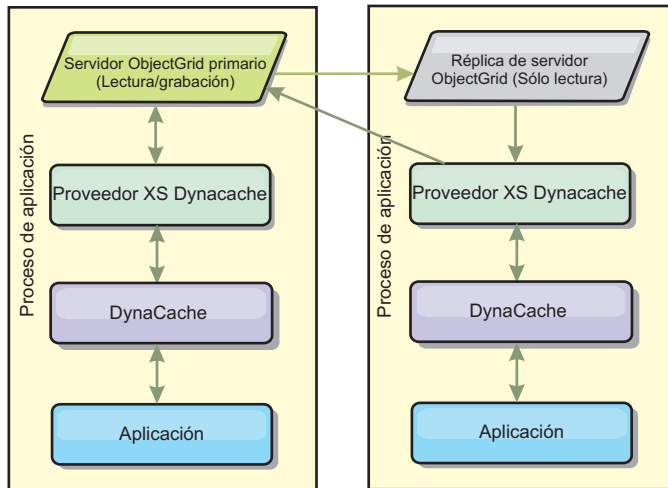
Servidor ObjectGrid primario (Lectura/grabación)

Proveedor XS Dynacache

DynaCache

Aplicación

Proceso de aplicación

Réplica de servidor ObjectGrid (Sólo lectura)

Proveedor XS Dynacache

DynaCache

Aplicación

Proceso de aplicación